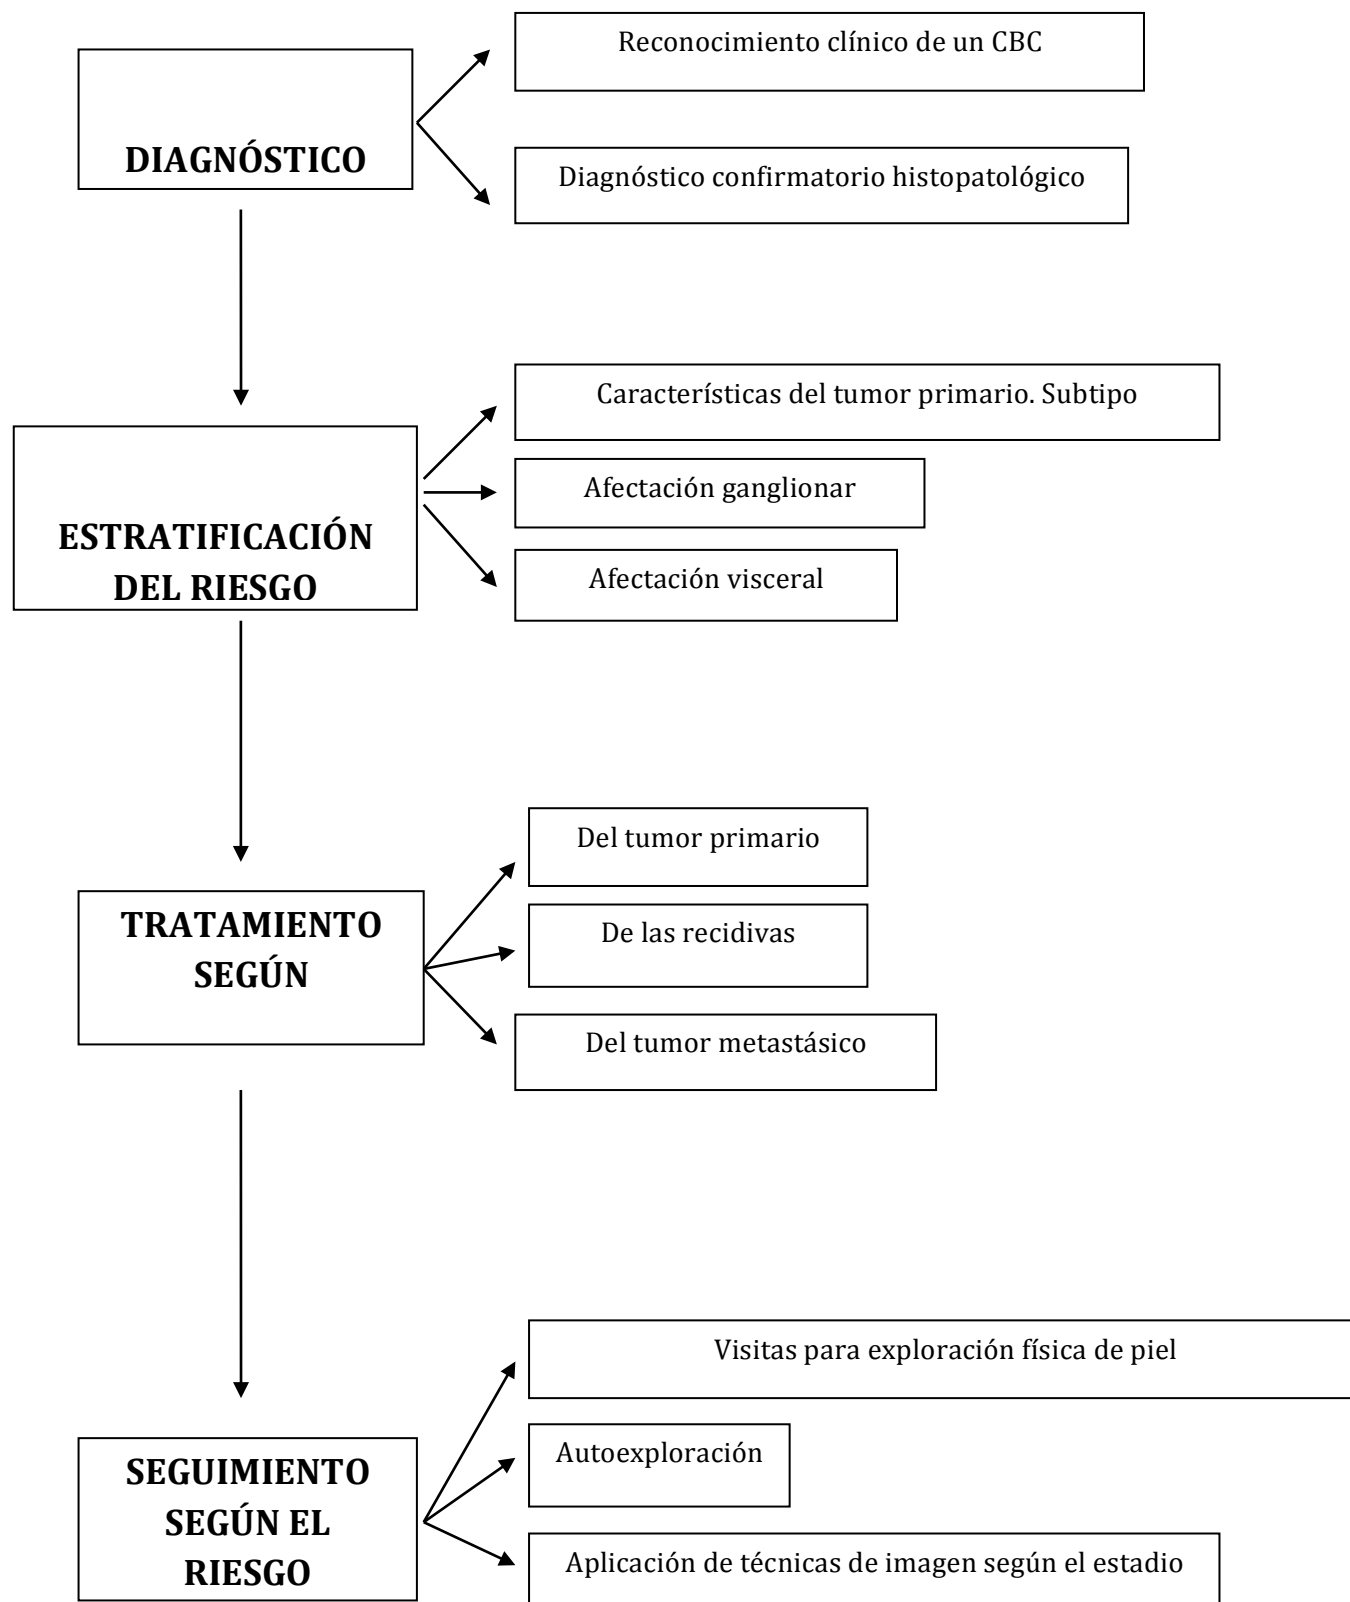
DIAGNÓSTICO

Reconocimiento clínico de un CBC

Diagnóstico confirmatorio histopatológico

ESTRATIFICACIÓN DEL RIESGO

Características del tumor primario. Subtipo

Afectación ganglionar

Afectación visceral

TRATAMIENTO SEGÚN

Del tumor primario

De las recidivas

Del tumor metastásico

SEGUIMIENTO SEGÚN EL RIESGO

Visitas para exploración física de piel

Autoexploración

Aplicación de técnicas de imagen según el estadio